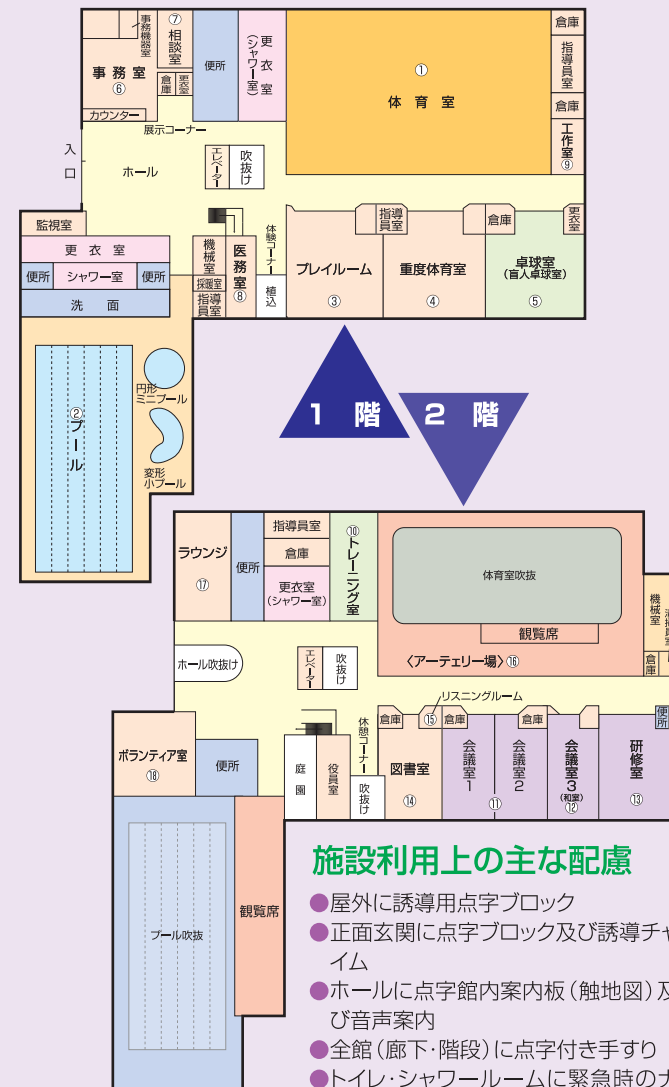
事務機器室
⑦
相談室
事務室
⑥
倉庫
更衣室
カウンター
便所
更衣室（シャワー室）
①
体育室
倉庫
指導員室
倉庫
工作室
⑨
展示コーナー
入口
ホール
エレベーター
吹抜け
監視室
更衣室
便所
シャワー室
便所
洗面
機械室
採暖室
指導員室
医務室
⑧
体験コーナー
植込
指導員室
プレイルーム
③
重度体育室
④
倉庫
更衣室
卓球室
（盲人卓球室）
⑤
②
プール
円形ミニプール
変形小プール
1 階
2 階
ラウンジ
⑰
便所
指導員室
倉庫
更衣室
（シャワー室）
⑩
トレーニング室
体育室吹抜
観覧席
〈アーテェリー場〉⑯
機械室
倉庫
ホール吹抜け
エレベーター
吹抜け
リスニングルーム
ボランティア室
⑱
便所
庭園
役員室
休憩コーナー
吹抜け
倉庫
⑮
倉庫
図書室
⑭
会議室1
会議室2
⑪
倉庫
会議室3
（和室）
⑫
研修室
⑬
便所
プール吹抜
観覧席
施設利用上の主な配慮
●屋外に誘導用点字ブロック
●正面玄関に点字ブロック及び誘導チャイム
●ホールに点字館内案内板（触地図）及び音声案内
●全館（廊下・階段）に点字付き手すり
●トイレ・シャワールームに緊急時の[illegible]